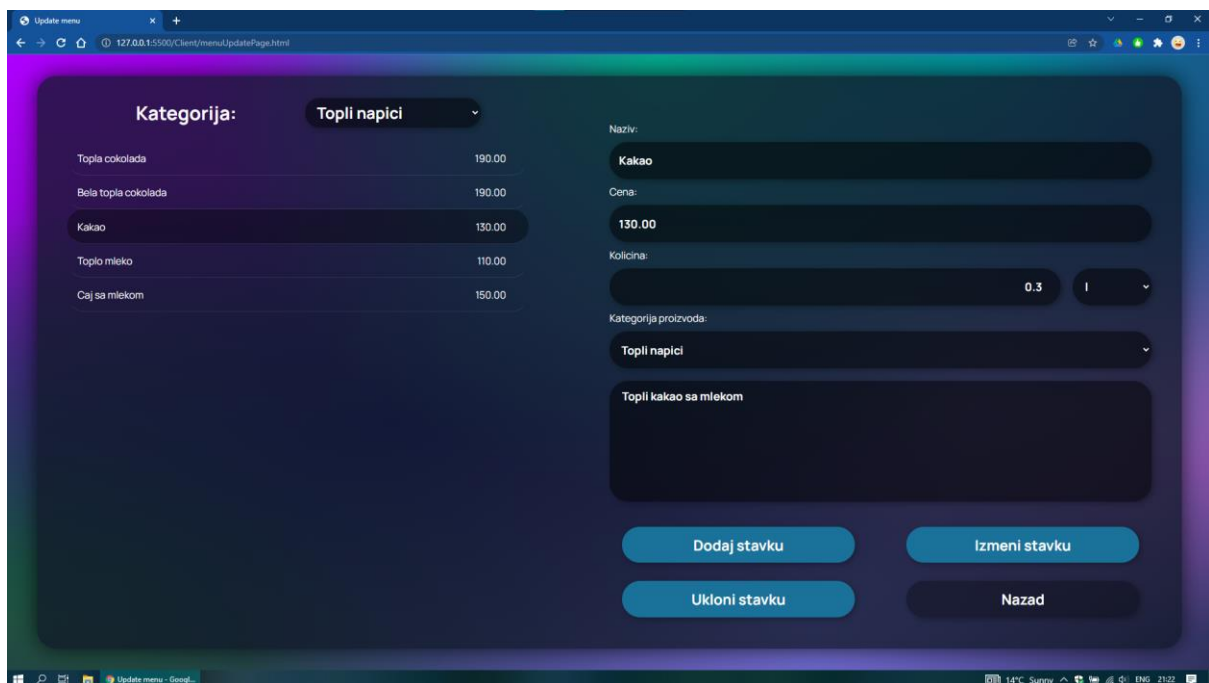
Update menu

127.0.0.1:5500/Client/menuUpdatePage.html

Kategorija: Topli napici

| | |
|---|---|
| Topla cokolada | 190.00 |
| Bela topla cokolada | 190.00 |
| Kakao | 130.00 |
| Toplo mleko | 110.00 |
| Caj sa mlekom | 150.00 |

Naziv:

Kakao

Cena:

130.00

Kolicina:

0.3

l

Kategorija proizvoda:

Topli napici

Topli kakao sa mlekom

Dodaj stavku

Izmeni stavku

Ukloni stavku

Nazad

Update menu - Googl...

14°C Sunny ENG 21:22